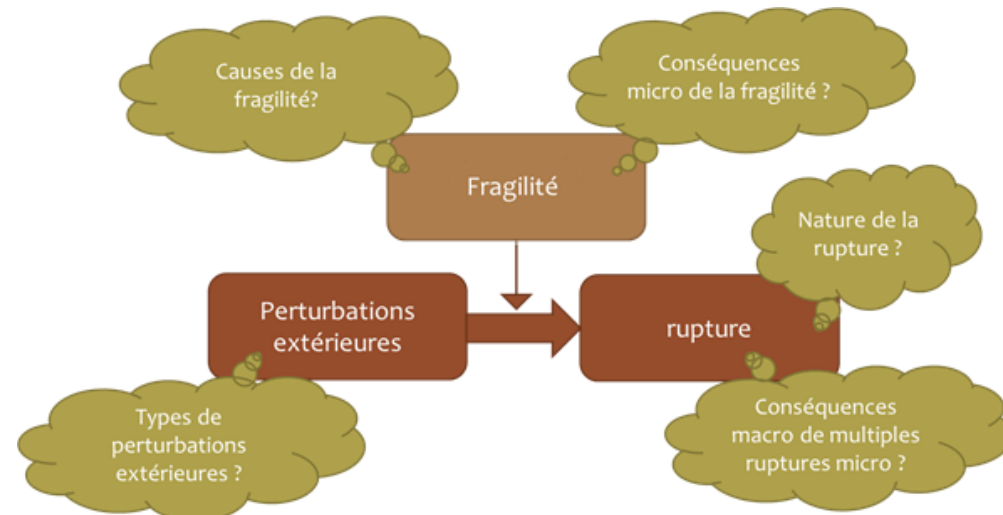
Causes de la fragilité?

Conséquences micro de la fragilité ?

Fragilité

Nature de la rupture ?

Perturbations extérieures

rupture

Types de perturbations extérieures ?

Conséquences macro de multiples ruptures micro ?